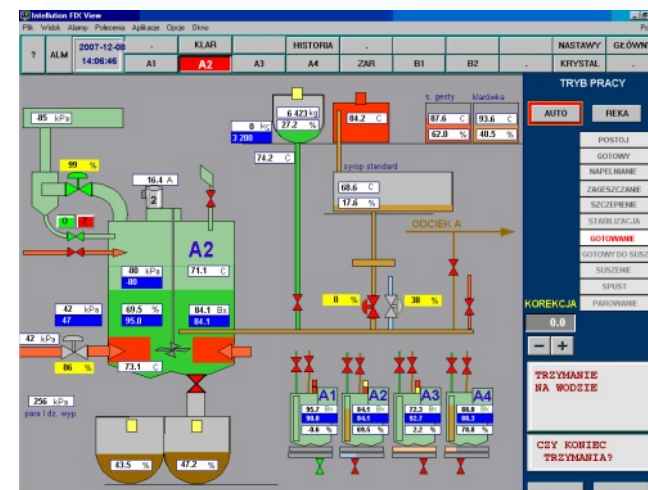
Intellution FIX View

Plik Widok Alarmy Polecenia Aplikacje Opcje Okno

| ? | ALM | 2007-12-08 14:06:46 | . | KLAR | | HISTORIA | . | | | NASTAWY | GŁÓWN |
|---|---|---|---|---|---|---|---|---|---|---|---|
| | | | A1 | A2 | A3 | A4 | ZAR | B1 | B2 | . | KRYSTAL |

TRYB PRACY

AUTO

REKA

POSTOJ

GOTOWY

NAPELNIANIE

ZAGESZCZANIE

SZCZEPIENIE

STABILIZACJA

GOTOWANIE

GOTOWY DO SUSZ

SUSZENIE

SPUST

PAROWANIE

KOREKCJA

0.0

85 kPa

99 %

0

16.4 A

2

A2

6 423 kg

27.2 %

0 kg

3 200

74.2 C

84.2 C

s. gesty

87.6 C

62.0 %

klarówka

93.6 C

40.5 %

syrop standard

68.6 C

17.6 %

ODCIEK A

-80 kPa

-80

71.1 C

42 kPa

47

69.5 %

95.0

84.1 Bx

84.1

0 %

38 %

42 kPa

86 %

73.1 C

296 kPa

para I dz. wyp

43.5 %

47.2 %

A1

95.7

90.0

-9.6 %

A2

84.1

84.1

69.5 %

A3

72.3

92.7

2.2 %

A4

88.8

88.3

78.8 %

TRZYMANIE NA WODZIE

CZY KONIEC TRZYMANIA?